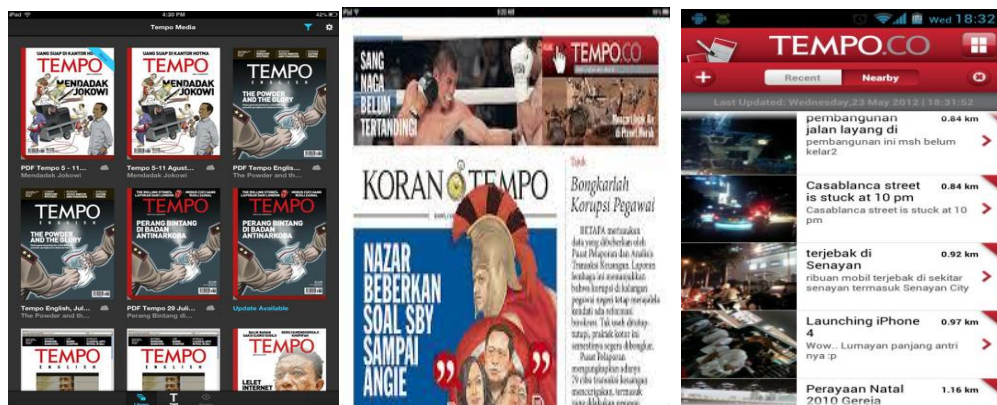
iPad 4:20 PM 42%

Tempo Media

UANG SUAP DI KANTOR HOTMA
TEMPO
MENDADAK JOKOWI

UANG SUAP DI KANTOR HOTMA
TEMPO
MENDADAK JOKOWI

TEMPO
ENGLISH
THE POWDER AND THE GLORY

PDF Tempo 5 - 11...
Mendadak Jokowi

Tempo 5-11 Agust...
Mendadak Jokowi

PDF Tempo Englis...
The Powder and th...

TEMPO
ENGLISH
THE POWDER AND THE GLORY

TEMPO
PERANG BINTANG DI BADAN ANTINARKOBA

TEMPO
PERANG BINTANG DI BADAN ANTINARKOBA

Tempo English, Jul...
The Powder and th...

PDF Tempo 29 Juli...
Perang Bintang di...

Update Available

TEMPO
ENGLISH

TEMPO
ENGLISH

TEMPO
LELET INTERNET

SANG NAGA BELUM TERTANDINGI

TEMPO.CO

KORAN TEMPO

Tajuk
Bongkarlah Korupsi Pegawai

NAZAR BEBERKAN SOAL SBY SAMPAI ANGIE

Wed 18:32

TEMPO.CO

Recent Nearby

Last Updated: Wednesday,23 May 2012 | 18:31:52

pembangunan jalan layang di 0.84 km
pembangunan ini msh belum kelar2

Casablanca street is stuck at 10 pm 0.84 km
Casablanca street is stuck at 10 pm

terjebak di Senayan 0.92 km
ribuan mobil terjebak di sekitar senayan termasuk Senayan City

Launching iPhone 4 0.97 km
Wow.. Lumayan panjang antri nya :p

Perayaan Natal 2010 Gereja 1.16 km